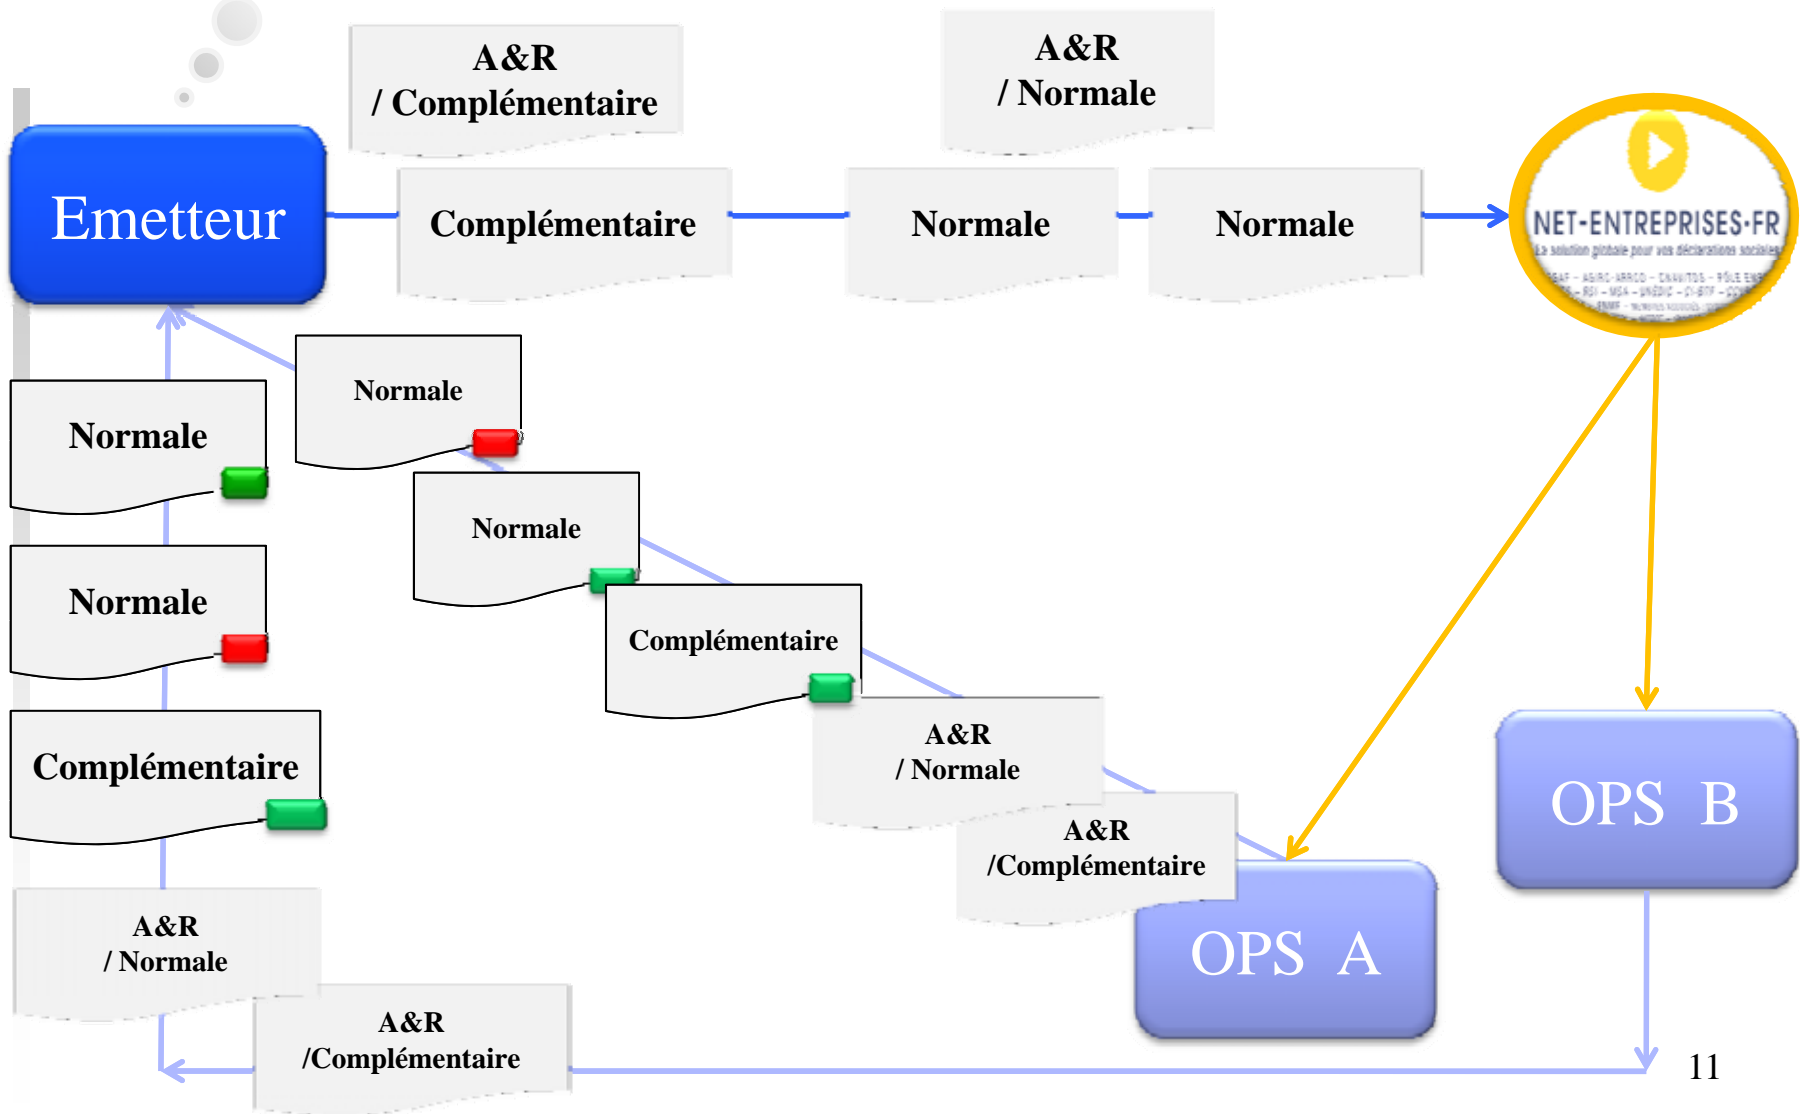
A&R
/ Complémentaire

A&R
/ Normale

Emetteur

Complémentaire

Normale

Normale

NET-ENTREPRISES·FR
La solution globale pour vos déclarations sociales

Normale

Normale

Normale

Normale

Complémentaire

Complémentaire

A&R
/ Normale

A&R
/Complémentaire

OPS B

OPS A

A&R
/ Normale

A&R
/Complémentaire

11